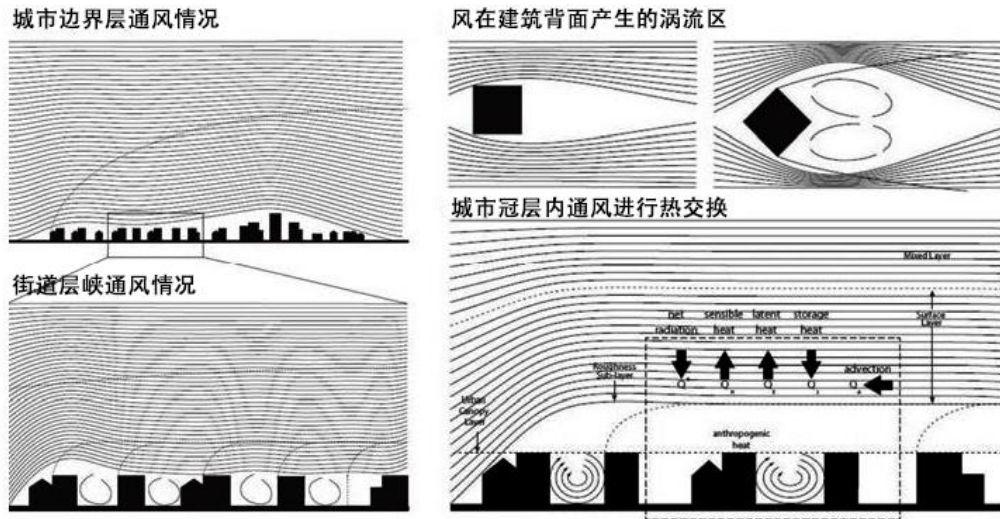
城市边界层通风情况

风在建筑背面产生的涡流区

城市冠层内通风进行热交换

街道层峡通风情况

Mixed Layer

Surface Layer

net radiation

sensible heat

latent heat

storage heat

Roughness Sub-layer

$Q^*$

$Q_H$

$Q_E$

$Q_S$

advection

$Q_A$

Urban Canopy Layer

anthropogenic heat